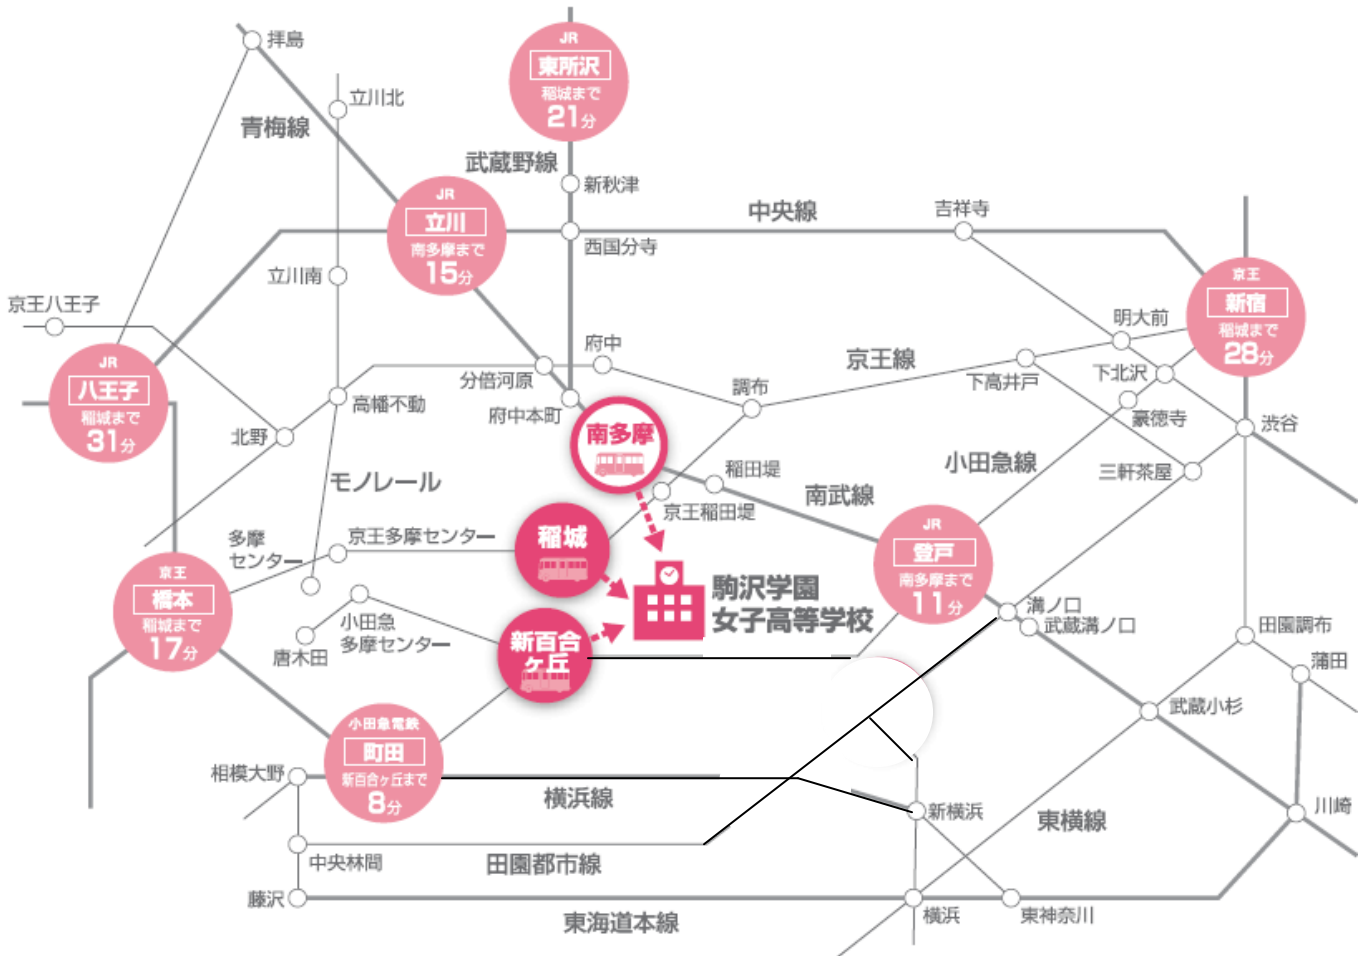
拝島
立川北
青梅線
JR
東所沢
稲城まで
21分
武蔵野線
新秋津
JR
立川
南多摩まで
15分
中央線
吉祥寺
西国分寺
立川南
京王八王子
京王
新宿
稲城まで
28分
明大前
JR
八王子
稲城まで
31分
府中
分倍河原
京王線
下北沢
下高井戸
調布
府中本町
高幡不動
豪徳寺
渋谷
北野
南多摩
稲田堤
小田急線
三軒茶屋
モノレール
南武線
京王稲田堤
多摩センター
京王多摩センター
稲城
JR
登戸
南多摩まで
11分
駒沢学園
女子高等学校
京王
橋本
稲城まで
17分
小田急
多摩センター
唐木田
新百合ヶ丘
溝ノ口
武蔵溝ノ口
田園調布
蒲田
武蔵小杉
小田急電鉄
町田
新百合ヶ丘まで
8分
相模大野
横浜線
新横浜
川崎
東横線
中央林間
田園都市線
藤沢
横浜
東神奈川
東海道本線